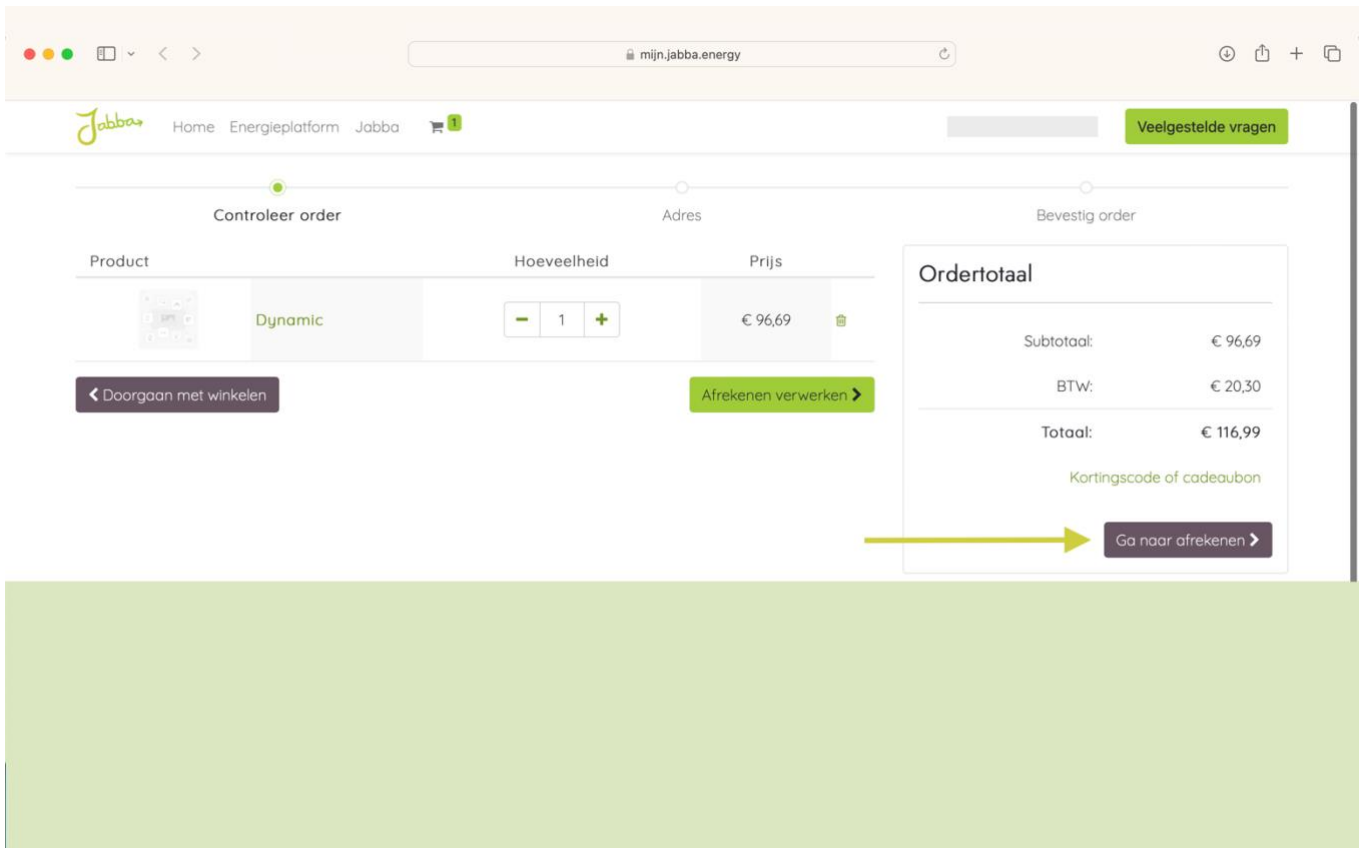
mijn.jabba.energy

Jabba Home Energieplatform Jabba 1

Veelgestelde vragen

Controleer order Adres Bevestig order

| Product | Hoeveelheid | Prijs |
|---|---|---|
| Dynamic | − 1 + | € 96,69 |

❮ Doorgaan met winkelen

Afrekenen verwerken ❯

Ordertotaal

| | |
|---|---|
| Subtotaal: | € 96,69 |
| BTW: | € 20,30 |
| Totaal: | € 116,99 |

Kortingscode of cadeaubon

Ga naar afrekenen ❯